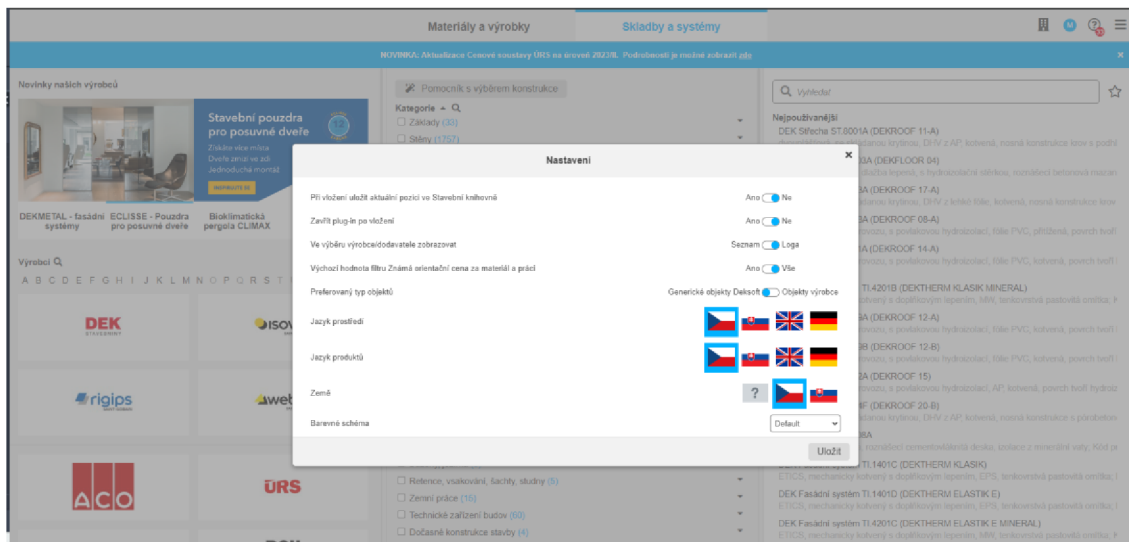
Materiály a výrobky | Skladby a systémy

NOVINKA: Aktualizace Cenové soustavy ÚRS na úroveň 2023/II. Podrobnosti je možné zobrazit zde

Novinky našich výrobců

Stavební pouzdra pro posuvné dveře

Získáte více místa
Dveře zmizí ve zdi
Jednoduchá montáž

DEKMETAL - fasádní systémy
ECLISSE - Pouzdra pro posuvné dveře
Bioklimatická pergola CLIMAX

Výrobci

A B C D E F G H I J K L M N O P Q R S T

DEK
ISOVER
rigips
weber
ACO
ÚRS

Pomocník s výběrem konstrukce

Kategorie

Základy (30)
Stěny (1757)
Retence, vsakování, šachty, studny (5)
Zemní práce (16)
Technická zařízení budov (60)
Dočasné konstrukce stavby (4)

Vyhledat

Nejpoužívanější

DEK Střecha ST.8001A (DEKROOF 11-A)
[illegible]A (DEKFLOOR 04)
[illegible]A (DEKROOF 17-A)
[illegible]A (DEKROOF 08-A)
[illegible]A (DEKROOF 14-A)
TI.4201B (DEKTHERM KLASIK MINERAL)
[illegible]A (DEKROOF 12-A)
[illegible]B (DEKROOF 12-B)
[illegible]A (DEKROOF 15)
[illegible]F (DEKROOF 20-B)
TI.1401C (DEKTHERM KLASIK)
DEK Fasádní systém TI.1401D (DEKTHERM ELASTIK E)
DEK Fasádní systém TI.4201C (DEKTHERM ELASTIK E MINERAL)

Nastavení

Při vložení uložit aktuální pozici ve Stavební knihovně — Ano / Ne
Zavřít plug-in po vložení — Ano / Ne
Ve výběru výrobce/dodavatele zobrazovat — Seznam / Loga
Výchozí hodnota filtru Známá orientační cena za materiál a práci — Ano / Vše
Preferovaný typ objektů — Generické objekty Dekosoft / Objekty výrobce
Jazyk prostředí
Jazyk produktů
Země — ?
Barevné schéma — Default

Uložit